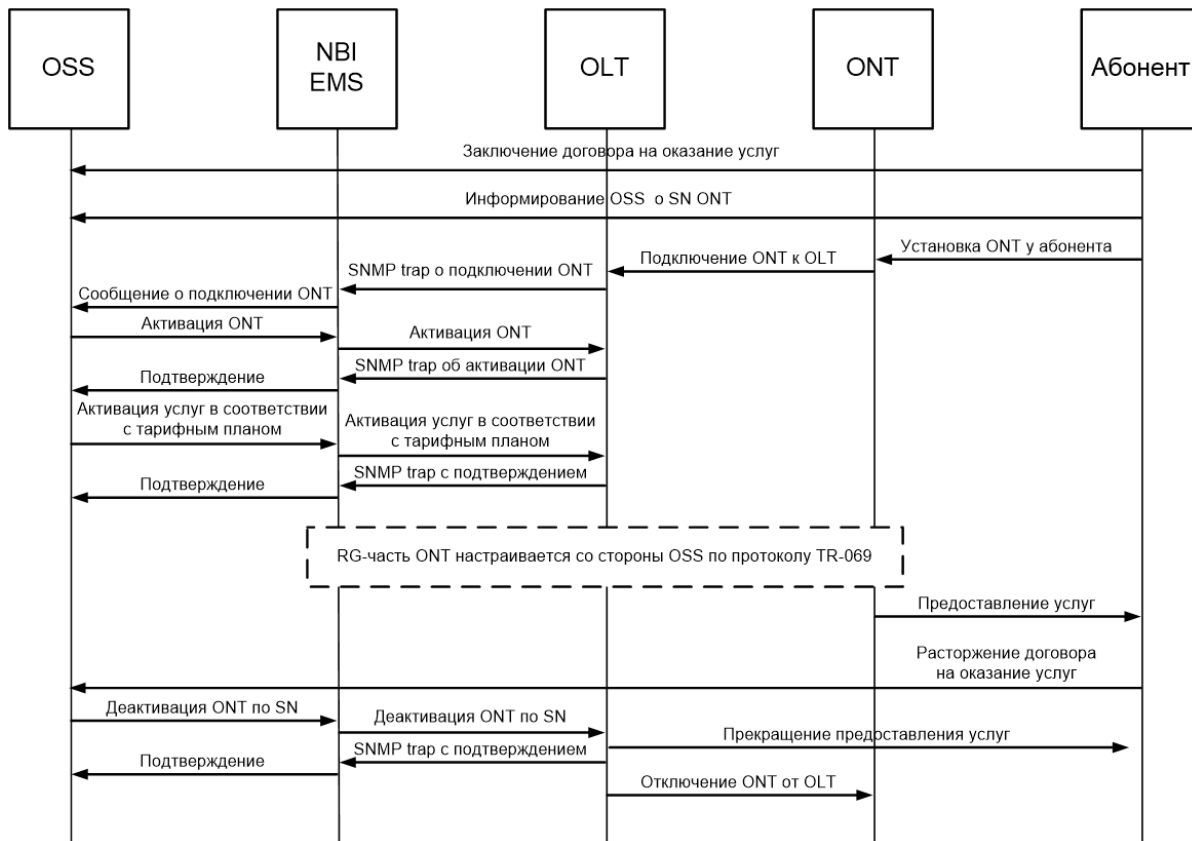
OSS

NBI
EMS

OLT

ONT

Абонент

Заключение договора на оказание услуг

Информирование OSS о SN ONT

Установка ONT у абонента

Подключение ONT к OLT

SNMP trap о подключении ONT

Сообщение о подключении ONT

Активация ONT

Активация ONT

SNMP trap об активации ONT

Подтверждение

Активация услуг в соответствии с тарифным планом

Активация услуг в соответствии с тарифным планом

SNMP trap с подтверждением

Подтверждение

RG-часть ONT настраивается со стороны OSS по протоколу TR-069

Предоставление услуг

Расторжение договора на оказание услуг

Деактивация ONT по SN

Деактивация ONT по SN

Прекращение предоставления услуг

SNMP trap с подтверждением

Подтверждение

Отключение ONT от OLT